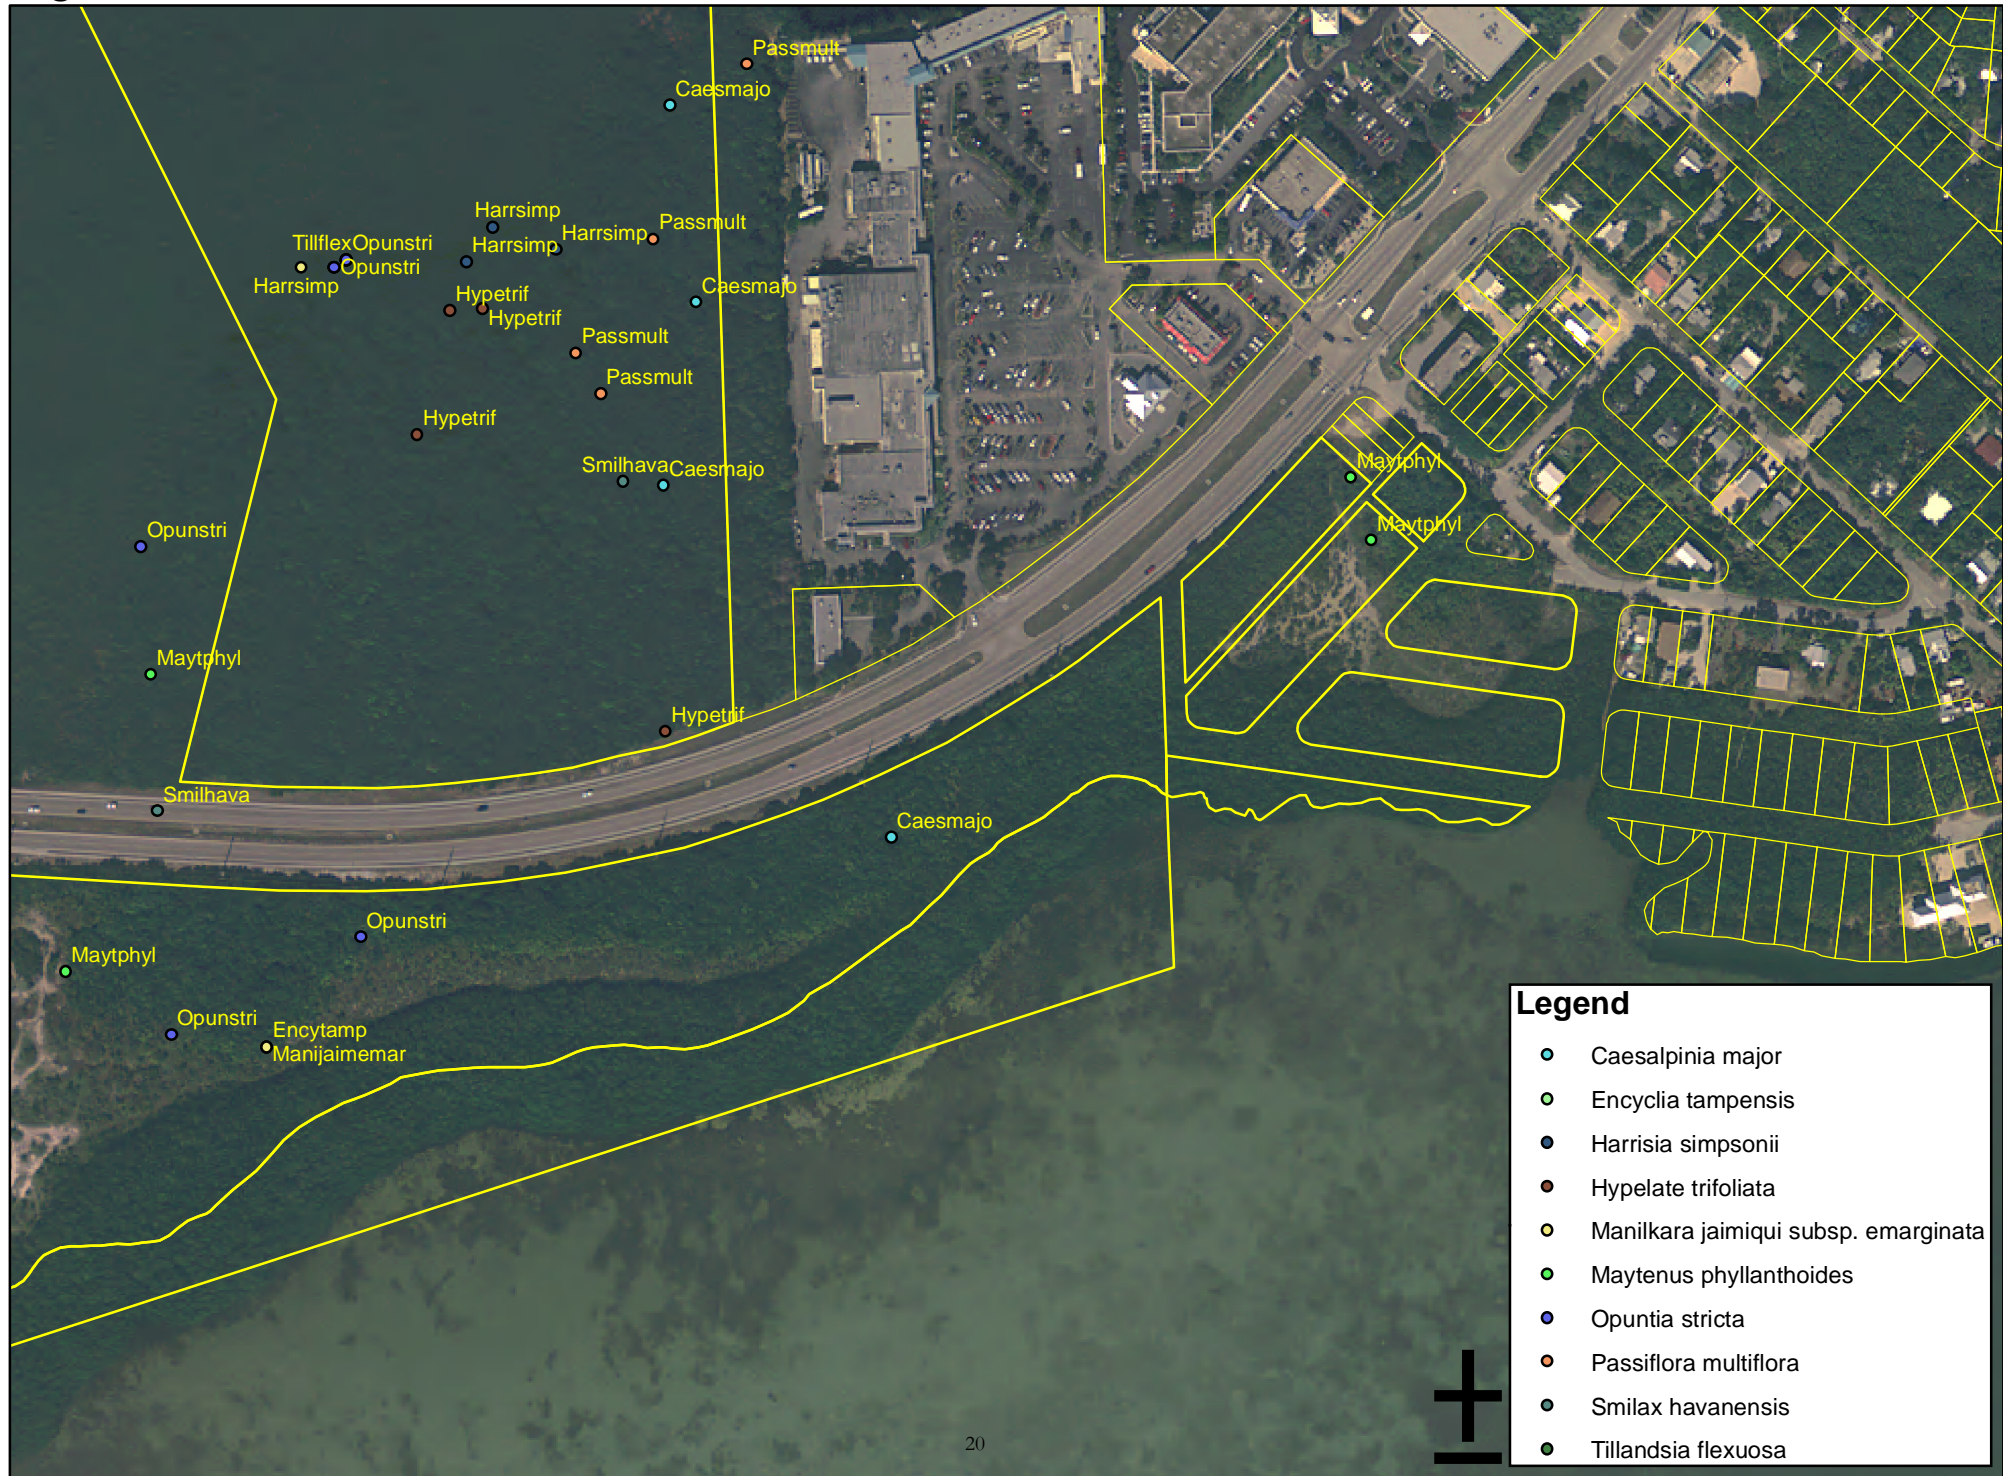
Passmult
Caesmajo
Harrsimp
TillflexOpunstri
Harrsimp
Harrsimp
Passmult
Opunstri
Harrsimp
Caesmajo
Hypetrif
Hypetrif
Passmult
Passmult
Hypetrif
SmilhavaCaesmajo
Opunstri
Maytphyl
Maytphyl
Maytphyl
Hypetrif
Smilhava
Caesmajo
Opunstri
Maytphyl
Opunstri
Encytamp
Manijaimemar

Legend
Caesalpinia major
Encyclia tampensis
Harrisia simpsonii
Hypelate trifoliata
Manilkara jaimiqui subsp. emarginata
Maytenus phyllanthoides
Opuntia stricta
Passiflora multiflora
Smilax havanensis
Tillandsia flexuosa

20